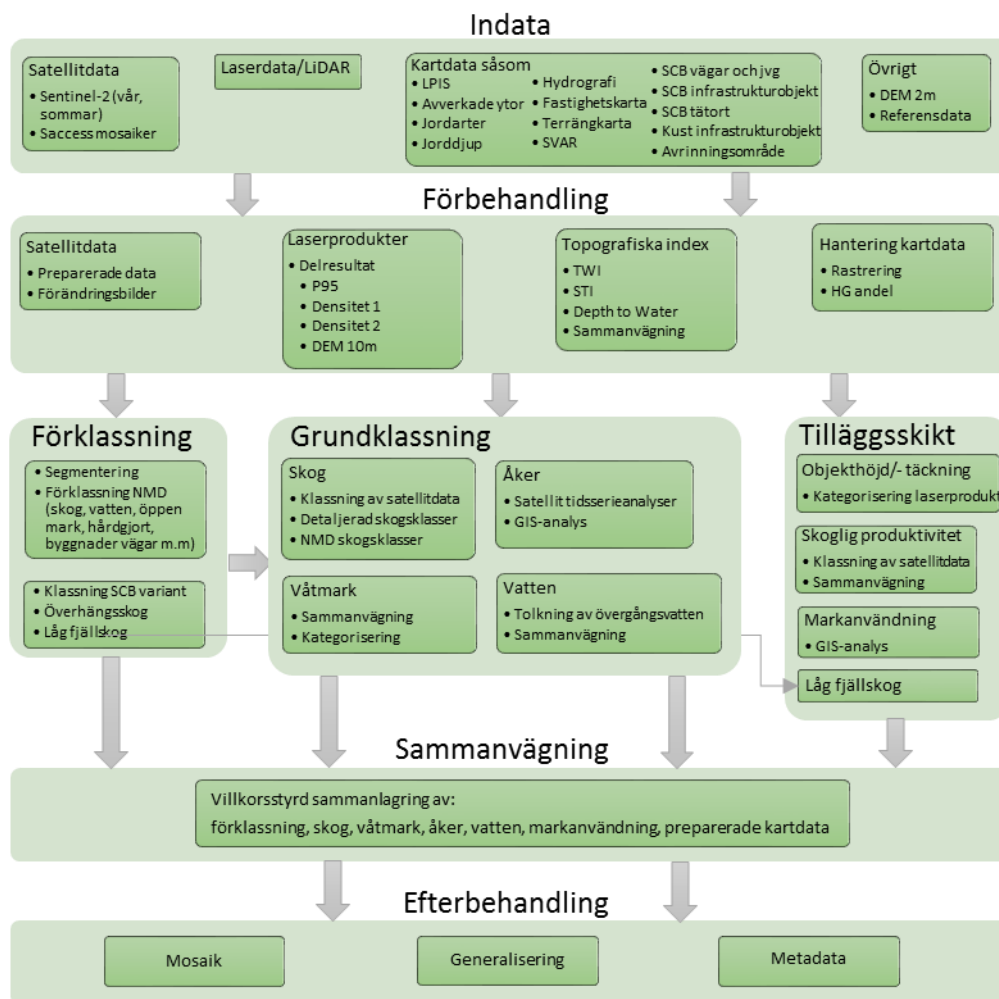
Indata

Satellitdata
• Sentinel-2 (vår, sommar)
• Saccess mosaiker

Laserdata/LiDAR

Kartdata såsom
• LPIS
• Avverkade ytor
• Jordarter
• Jorddjup
• Hydrografi
• Fastighetskarta
• Terrängkarta
• SVAR
• SCB vägar och jvg
• SCB infrastrukturobjekt
• SCB tätort
• Kust infrastrukturobjekt
• Avrinningsområde

Övrigt
• DEM 2m
• Referensdata

Förbehandling

Satellitdata
• Preparerade data
• Förändringsbilder

Laserprodukter
• Delresultat
• P95
• Densitet 1
• Densitet 2
• DEM 10m

Topografiska index
• TWI
• STI
• Depth to Water
• Sammanvägning

Hantering kartdata
• Rastrering
• HG andel

Förklassning
• Segmentering
• Förklassning NMD (skog, vatten, öppen mark, hårdgjort, byggnader vägar m.m)

• Klassning SCB variant
• Överhängsskog
• Låg fjällskog

Grundklassning

Skog
• Klassning av satellitdata
• Detaljerad skogsklasser
• NMD skogsklasser

Åker
• Satellit tidsserieanalyser
• GIS-analys

Våtmark
• Sammanvägning
• Kategorisering

Vatten
• Tolkning av övergångsvatten
• Sammanvägning

Tilläggsskikt

Objekthöjd/- täckning
• Kategorisering laserprodukt

Skoglig produktivitet
• Klassning av satellitdata
• Sammanvägning

Markanvändning
• GIS-analys

Låg fjällskog

Sammanvägning

Villkorsstyrd sammanlagring av:
förklassning, skog, våtmark, åker, vatten, markanvändning, preparerade kartdata

Efterbehandling

Mosaik

Generalisering

Metadata